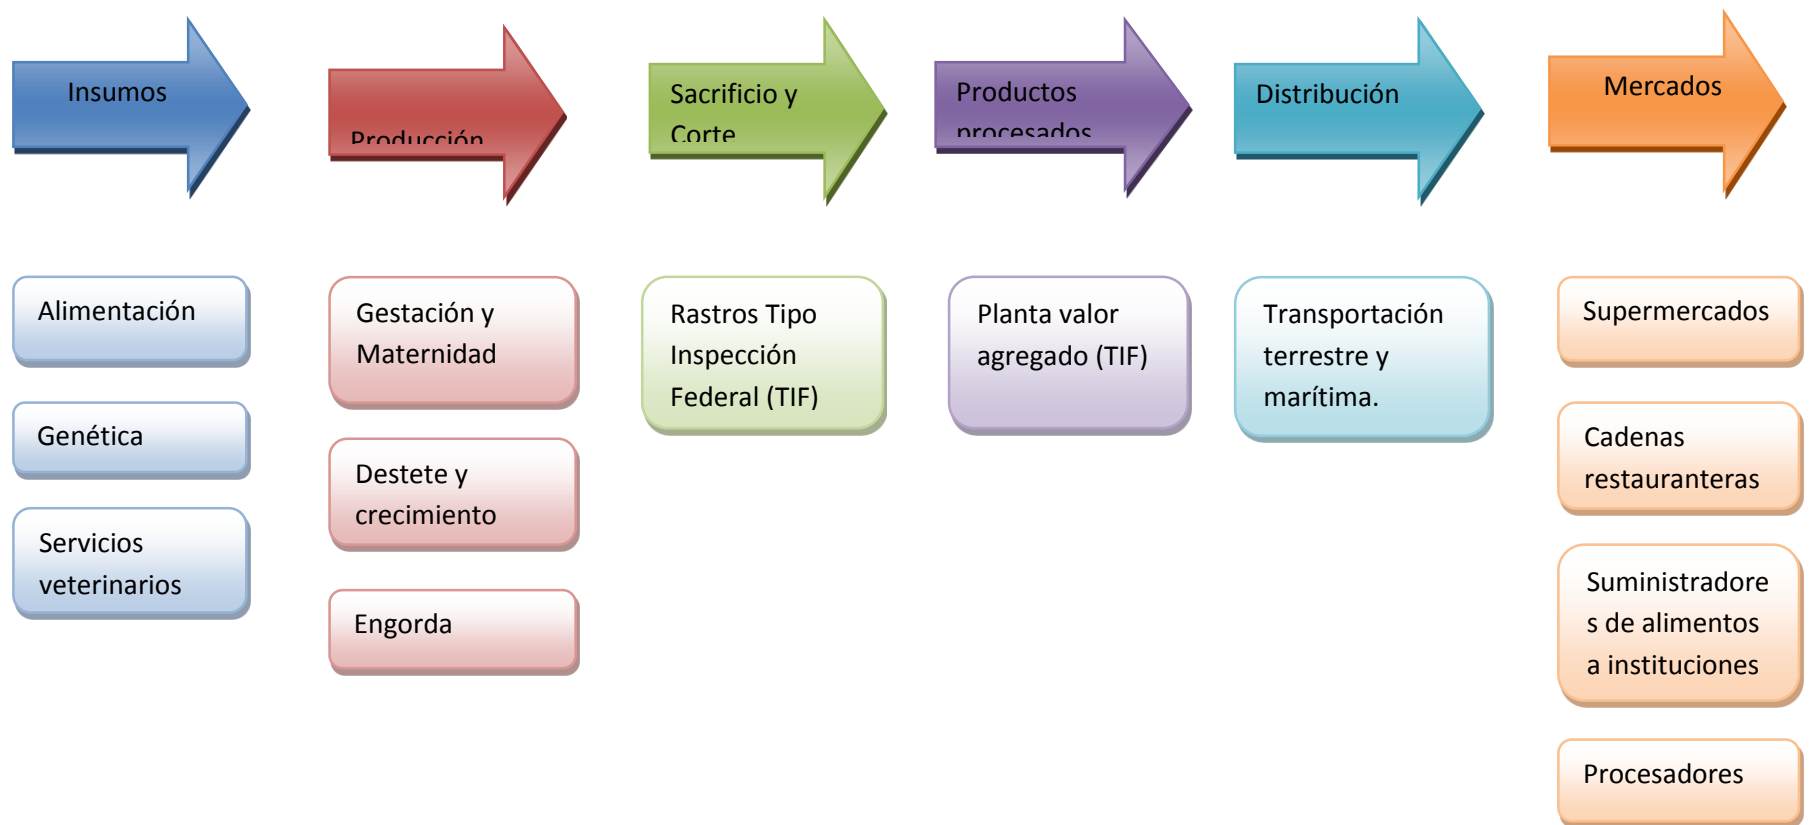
Insumos

Producción

Sacrificio y Corte

Productos procesados

Distribución

Mercados

Alimentación

Genética

Servicios veterinarios

Gestación y Maternidad

Destete y crecimiento

Engorda

Rastros Tipo Inspección Federal (TIF)

Planta valor agregado (TIF)

Transportación terrestre y marítima.

Supermercados

Cadenas restauranteras

Suministradore s de alimentos a instituciones

Procesadores